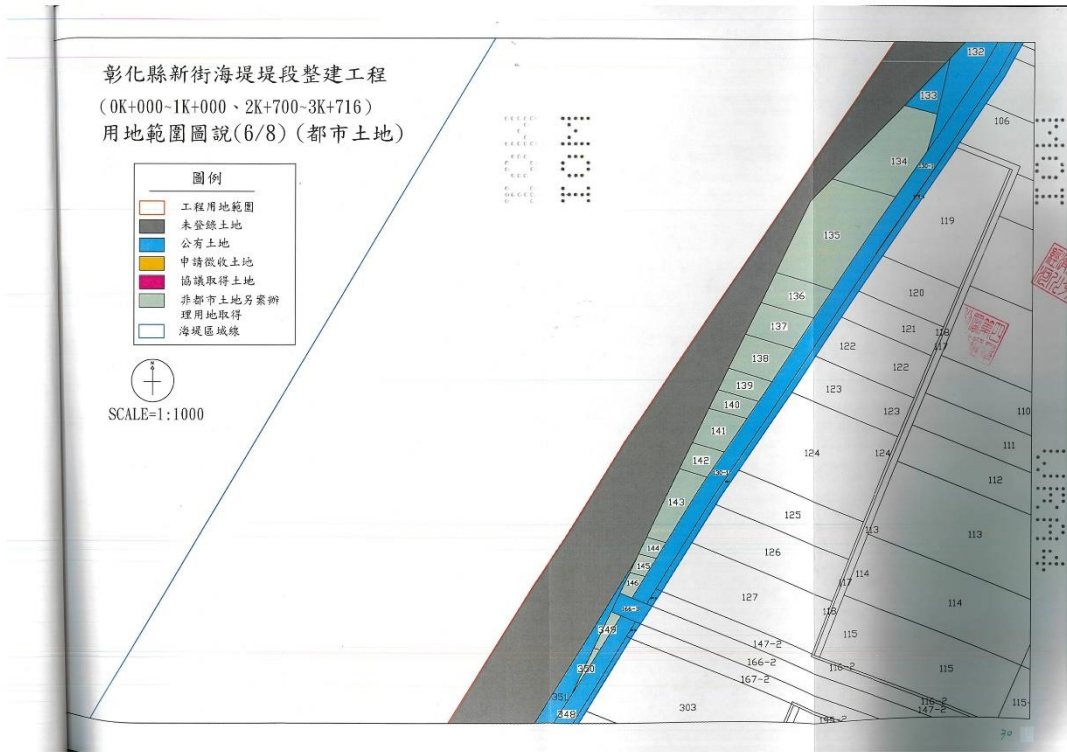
彰化縣新街海堤堤段整建工程
(0K+000~1K+000、2K+700~3K+716)
用地範圍圖說(6/8)(都市土地)

圖例
工程用地範圍
未登錄土地
公有土地
申請徵收土地
協議取得土地
非都市土地另案辦理用地取得
海堤區域線

SCALE=1:1000

132
133
106
134
119
135
120
136
121
118
137
117
122
138
122
139
123
140
123
110
141
124
124
111
142
112
143
125
113
113
144
126
145
114
146
117
127
114
118
349
115
147-2
350
166-2
116-2
115
167-2
351
116-2
348
303
147-2
195-2
115